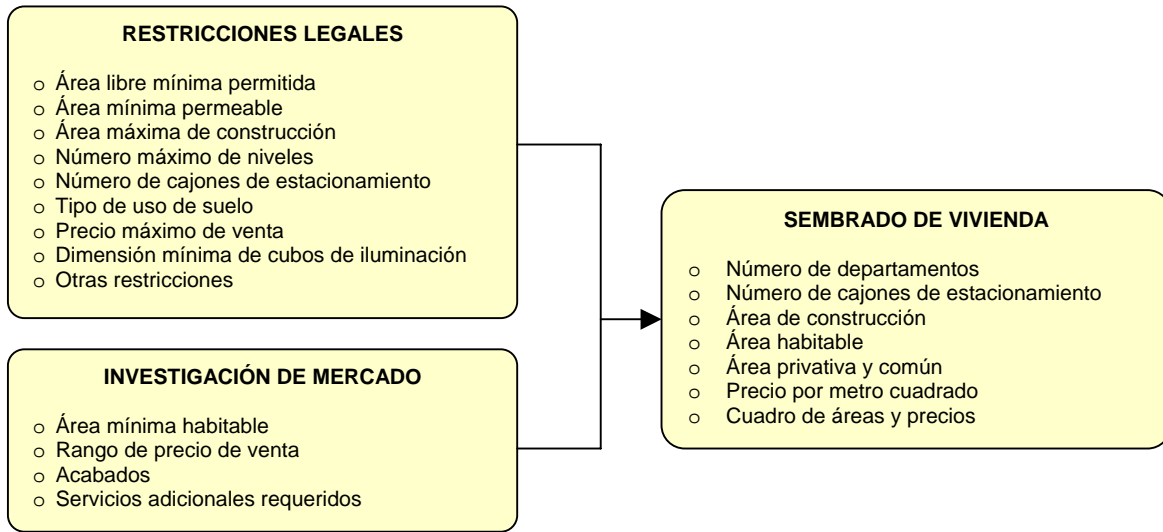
RESTRICCIONES LEGALES

o Área libre mínima permitida
o Área mínima permeable
o Área máxima de construcción
o Número máximo de niveles
o Número de cajones de estacionamiento
o Tipo de uso de suelo
o Precio máximo de venta
o Dimensión mínima de cubos de iluminación
o Otras restricciones

INVESTIGACIÓN DE MERCADO

o Área mínima habitable
o Rango de precio de venta
o Acabados
o Servicios adicionales requeridos

SEMBRADO DE VIVIENDA

o Número de departamentos
o Número de cajones de estacionamiento
o Área de construcción
o Área habitable
o Área privativa y común
o Precio por metro cuadrado
o Cuadro de áreas y precios